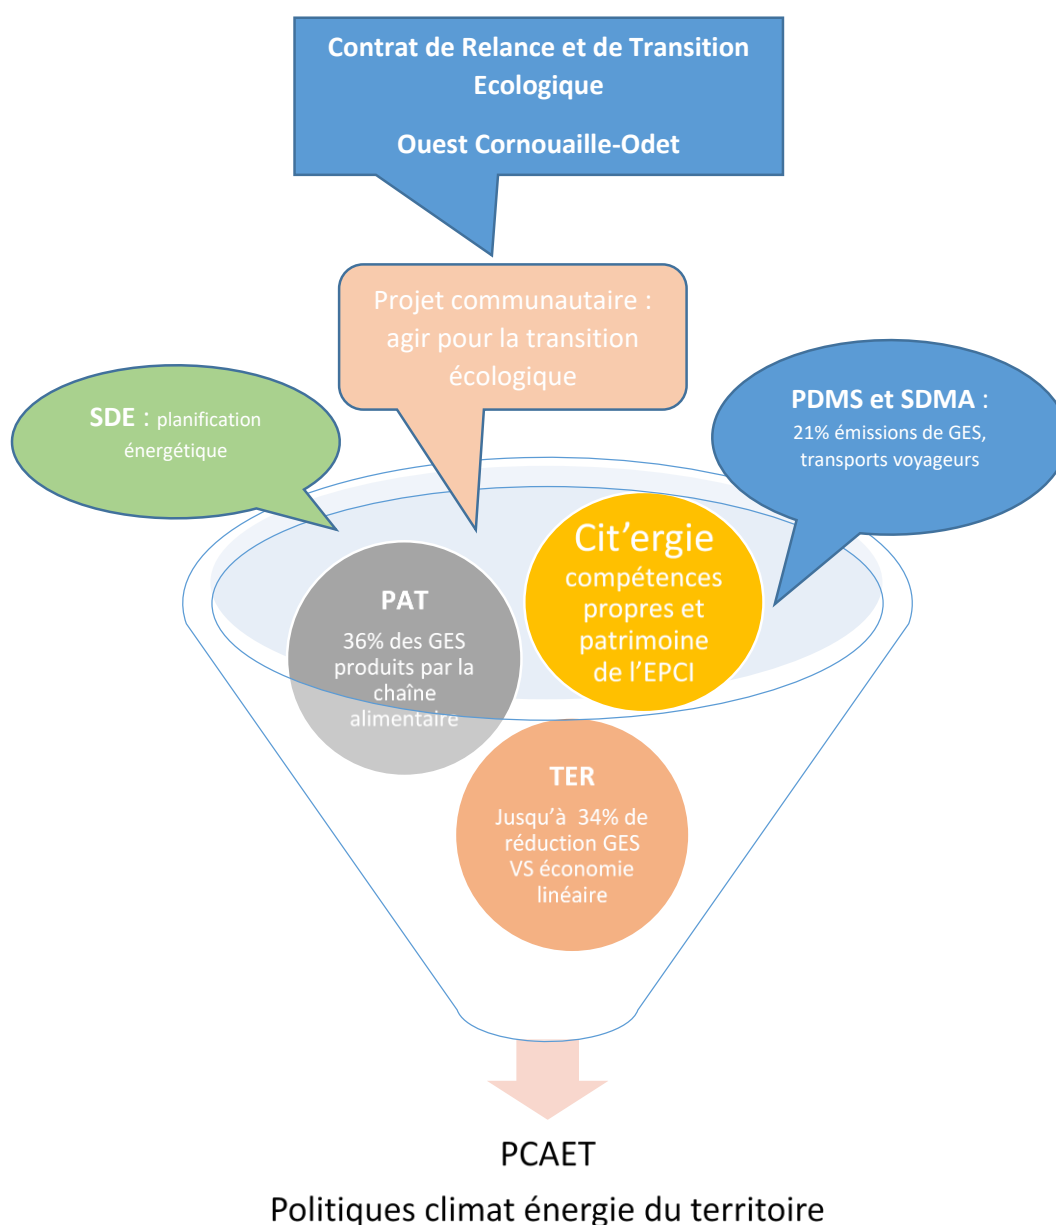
Contrat de Relance et de Transition Ecologique

Ouest Cornouaille-Odet

Projet communautaire : agir pour la transition écologique

SDE : planification énergétique

PDMS et SDMA : 21% émissions de GES, transports voyageurs

PAT

36% des GES produits par la chaîne alimentaire

Cit'ergie compétences propres et patrimoine de l'EPCI

TER

Jusqu'à 34% de réduction GES VS économie linéaire

PCAET

Politiques climat énergie du territoire